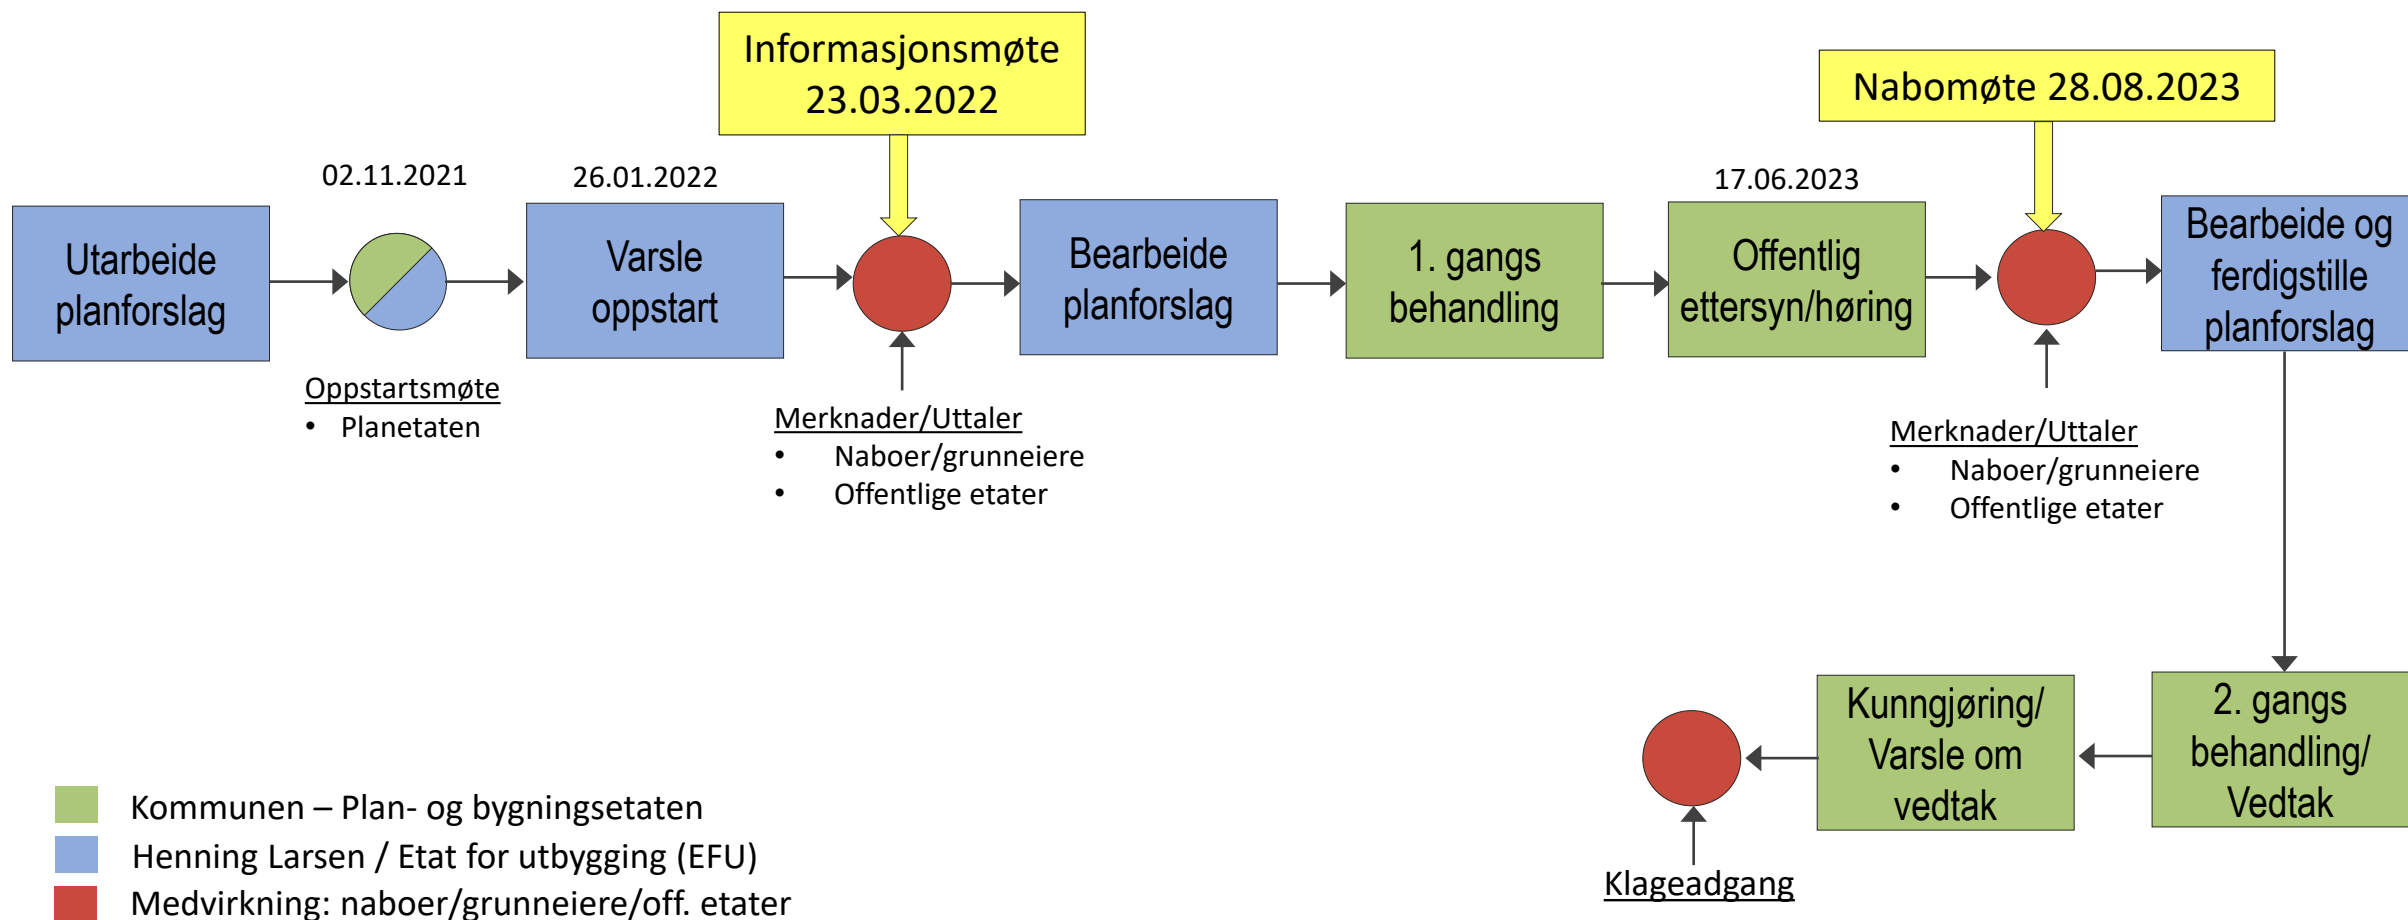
Informasjonsmøte 23.03.2022

Nabomøte 28.08.2023

02.11.2021

26.01.2022

17.06.2023

Utarbeide planforslag

Varsle oppstart

Bearbeide planforslag

1. gangs behandling

Offentlig ettersyn/høring

Bearbeide og ferdigstille planforslag

Oppstartsmøte
• Planetaten

Merknader/Uttaler
• Naboer/grunneiere
• Offentlige etater

Merknader/Uttaler
• Naboer/grunneiere
• Offentlige etater

2. gangs behandling/ Vedtak

Kunngjøring/ Varsle om vedtak

Klageadgang

Kommunen – Plan- og bygningsetaten
Henning Larsen / Etat for utbygging (EFU)
Medvirkning: naboer/grunneiere/off. etater